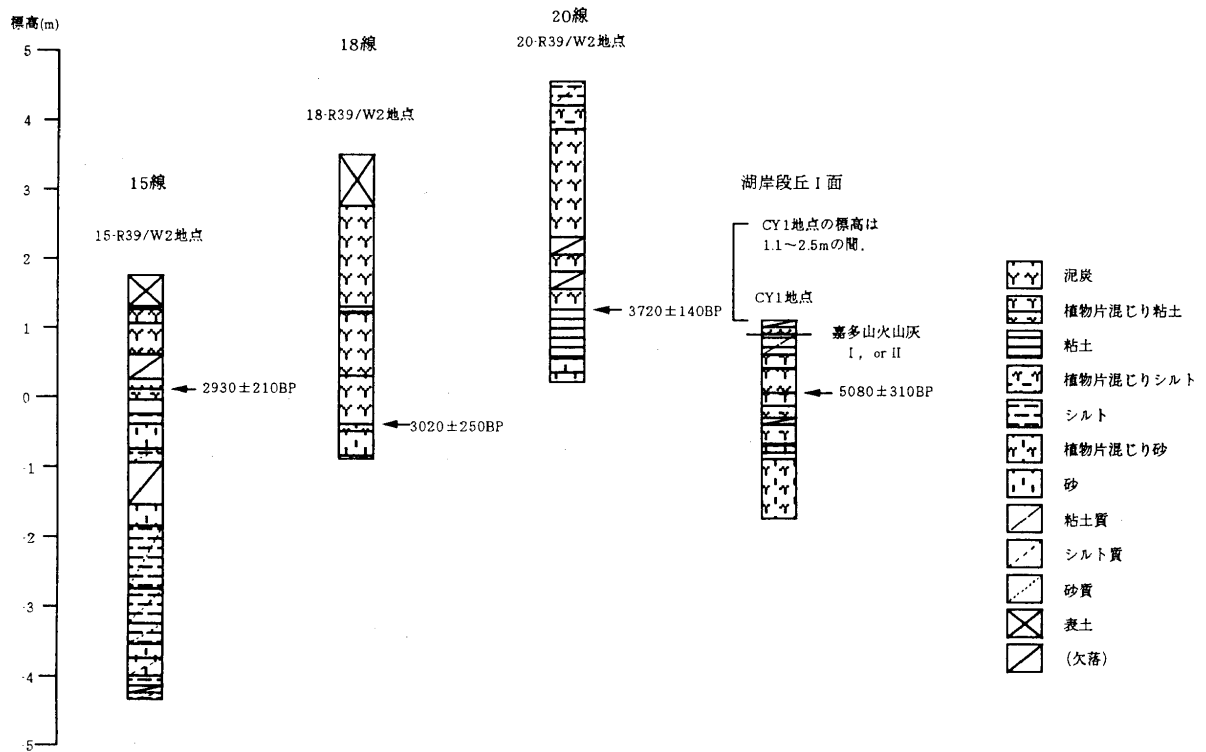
標高(m)

5
4
3
2
1
0
-1
-2
-3
-4
-5

15線
15-R39/W2地点
2930±210BP

18線
18-R39/W2地点
3020±250BP

20線
20-R39/W2地点
3720±140BP

湖岸段丘 I 面
CY1地点の標高は 1.1～2.5mの間.
CY1地点
嘉多山火山灰 I, or II
5080±310BP

泥炭
植物片混じり粘土
粘土
植物片混じりシルト
シルト
植物片混じり砂
砂
粘土質
シルト質
砂質
表土
(欠落)